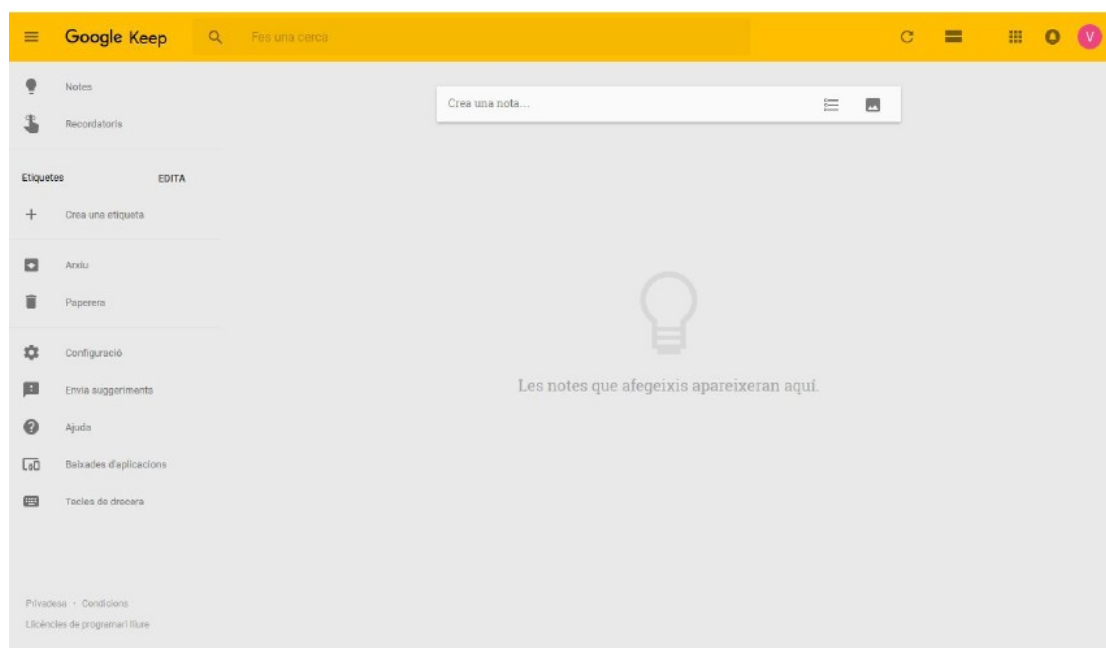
Google Keep

Fes una cerca

V

Notes

Recordatoris

Etiquetes

EDITA

Crea una etiqueta

Arxiu

Paperera

Configuració

Envia suggeriments

Ajuda

Baixades d'aplicacions

Tecles de drecera

Privadesa · Condicions

Llicències de programari lliure

Crea una nota...

Les notes que afegeixis apareixeran aquí.